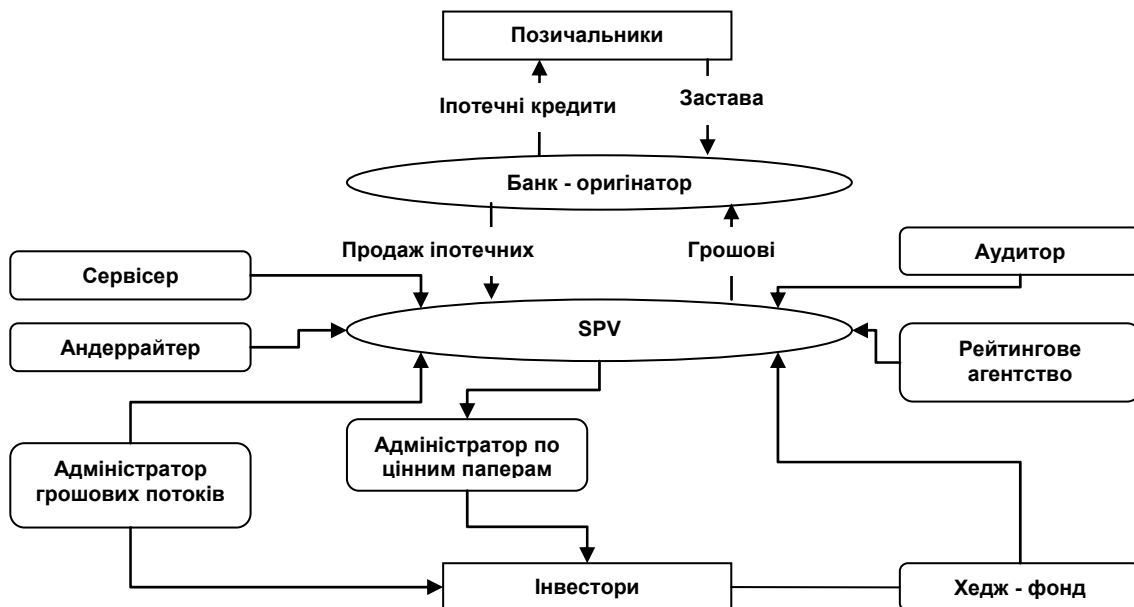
Позичальники

Іпотечні кредити

Застава

Банк - оригінатор

Продаж іпотечних

Грошові

Сервісер

Аудитор

SPV

Андеррайтер

Рейтингове агентство

Адміністратор по цінним паперам

Адміністратор грошових потоків

Інвестори

Хедж - фонд